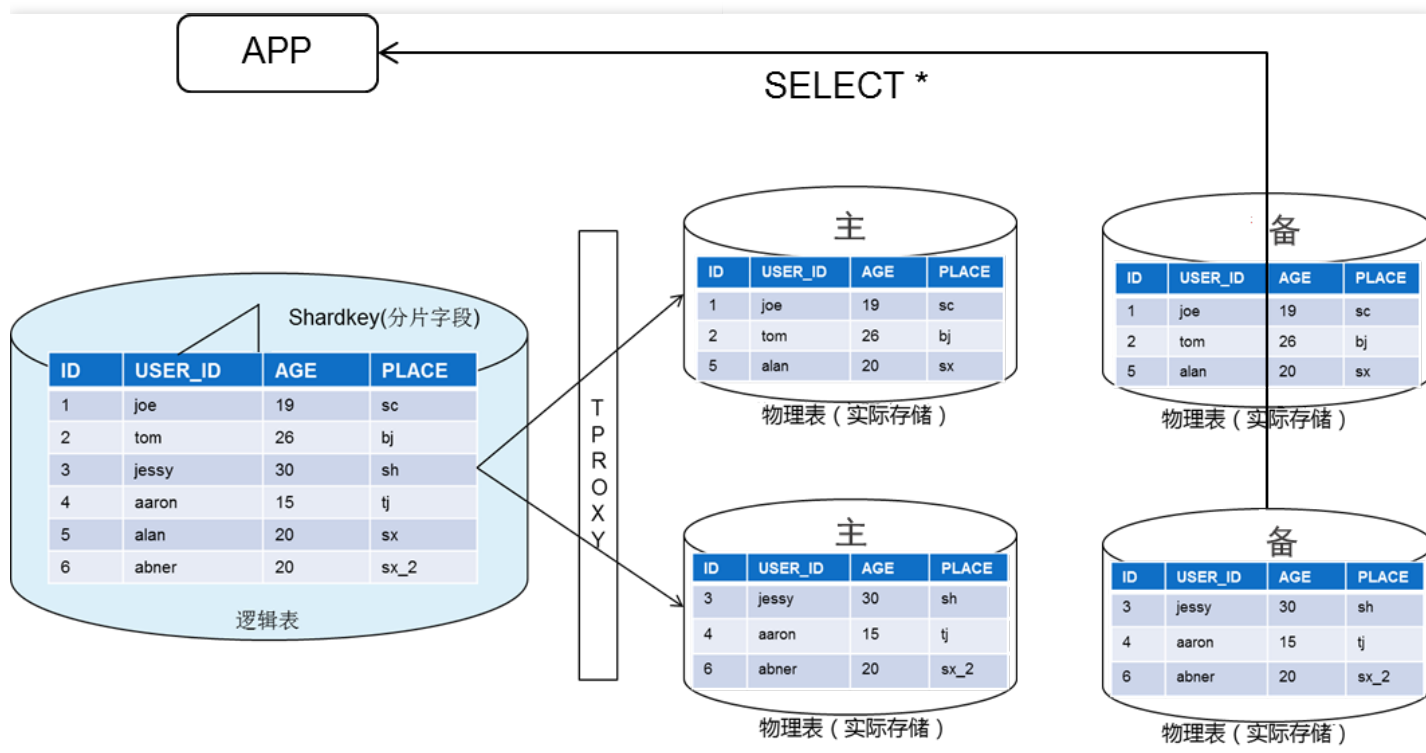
APP

SELECT *

Shardkey(分片字段)

| ID | USER_ID | AGE | PLACE |
|---|---|---|---|
| 1 | joe | 19 | sc |
| 2 | tom | 26 | bj |
| 3 | jessy | 30 | sh |
| 4 | aaron | 15 | tj |
| 5 | alan | 20 | sx |
| 6 | abner | 20 | sx_2 |

逻辑表

TPROXY

主

| ID | USER_ID | AGE | PLACE |
|---|---|---|---|
| 1 | joe | 19 | sc |
| 2 | tom | 26 | bj |
| 5 | alan | 20 | sx |

物理表（实际存储）

备

| ID | USER_ID | AGE | PLACE |
|---|---|---|---|
| 1 | joe | 19 | sc |
| 2 | tom | 26 | bj |
| 5 | alan | 20 | sx |

物理表（实际存储）

主

| ID | USER_ID | AGE | PLACE |
|---|---|---|---|
| 3 | jessy | 30 | sh |
| 4 | aaron | 15 | tj |
| 6 | abner | 20 | sx_2 |

物理表（实际存储）

备

| ID | USER_ID | AGE | PLACE |
|---|---|---|---|
| 3 | jessy | 30 | sh |
| 4 | aaron | 15 | tj |
| 6 | abner | 20 | sx_2 |

物理表（实际存储）